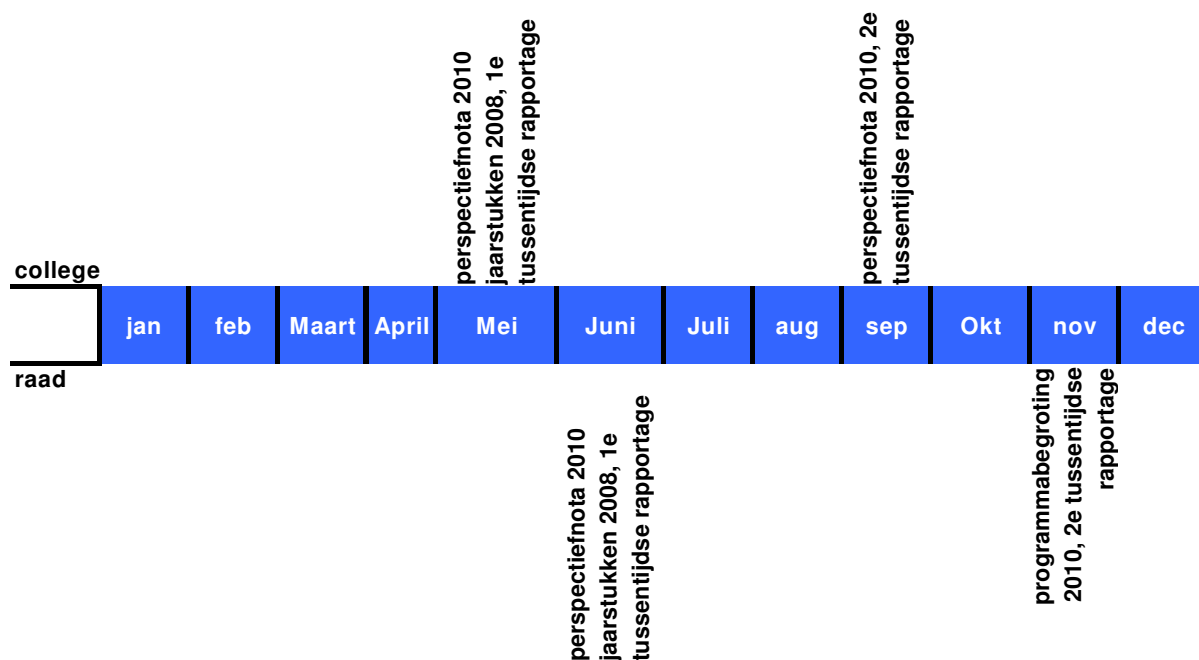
perspectiefnota 2010 jaarstukken 2008, 1e tussentijdse rapportage

perspectiefnota 2010, 2e tussentijdse rapportage

college

| | jan | feb | Maart | April | Mei | Juni | Juli | aug | sep | Okt | nov | dec |
|---|---|---|---|---|---|---|---|---|---|---|---|---|

raad

perspectiefnota 2010 jaarstukken 2008, 1e tussentijdse rapportage

programmabegroting 2010, 2e tussentijdse rapportage